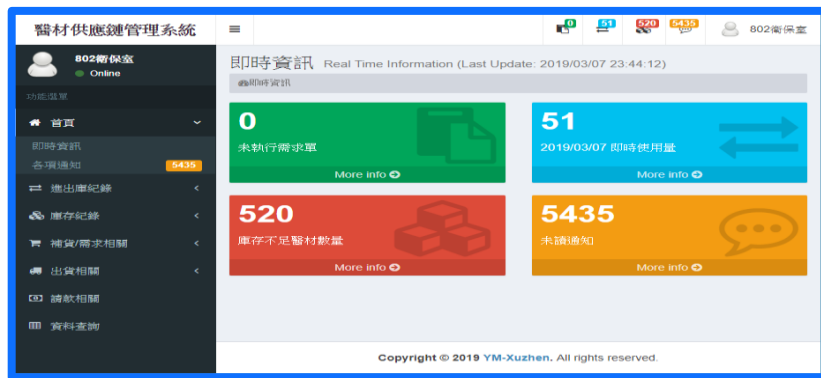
醫材供應鏈管理系統

≡

0 51 520 5435 802衛保室

802衛保室
Online

功能選單

首頁
即時資訊
各項通知 5435
進出庫紀錄
庫存紀錄
補貨/需求相關
出貨相關
請款相關
資料查詢

即時資訊 Real Time Information (Last Update: 2019/03/07 23:44:12)

即時資訊

0
未執行需求單
More info

51
2019/03/07 即時使用量
More info

520
庫存不足醫材數量
More info

5435
未讀通知
More info

Copyright © 2019 YM-Xuzhen. All rights reserved.